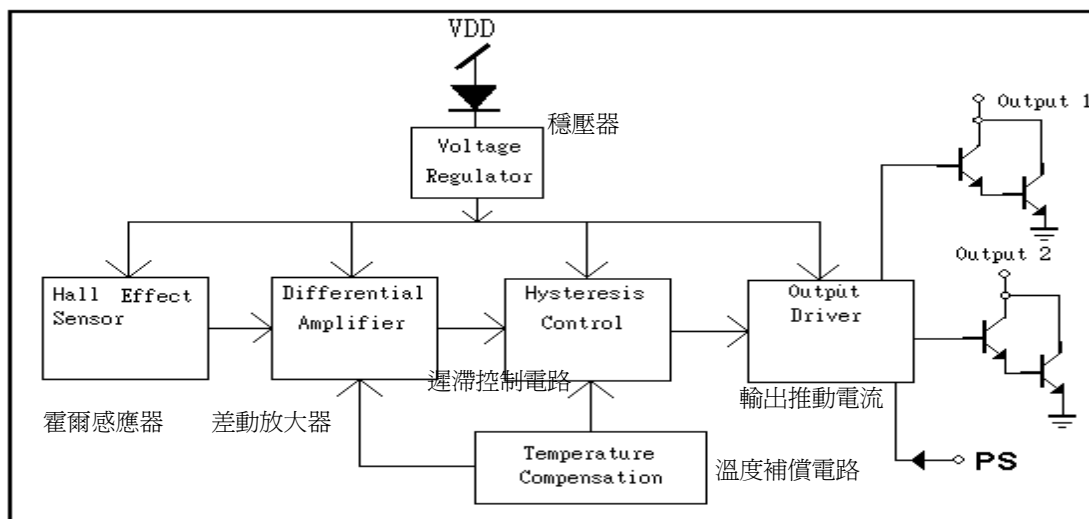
VDD

穩壓器

Voltage Regulator

Output 1

Output 2

Hall Effect Sensor

Differential Amplifier

Hysteresis Control

Output Driver

遲滯控制電路

霍爾感應器

差動放大器

輸出推動電流

Temperature Compensation

溫度補償電路

PS